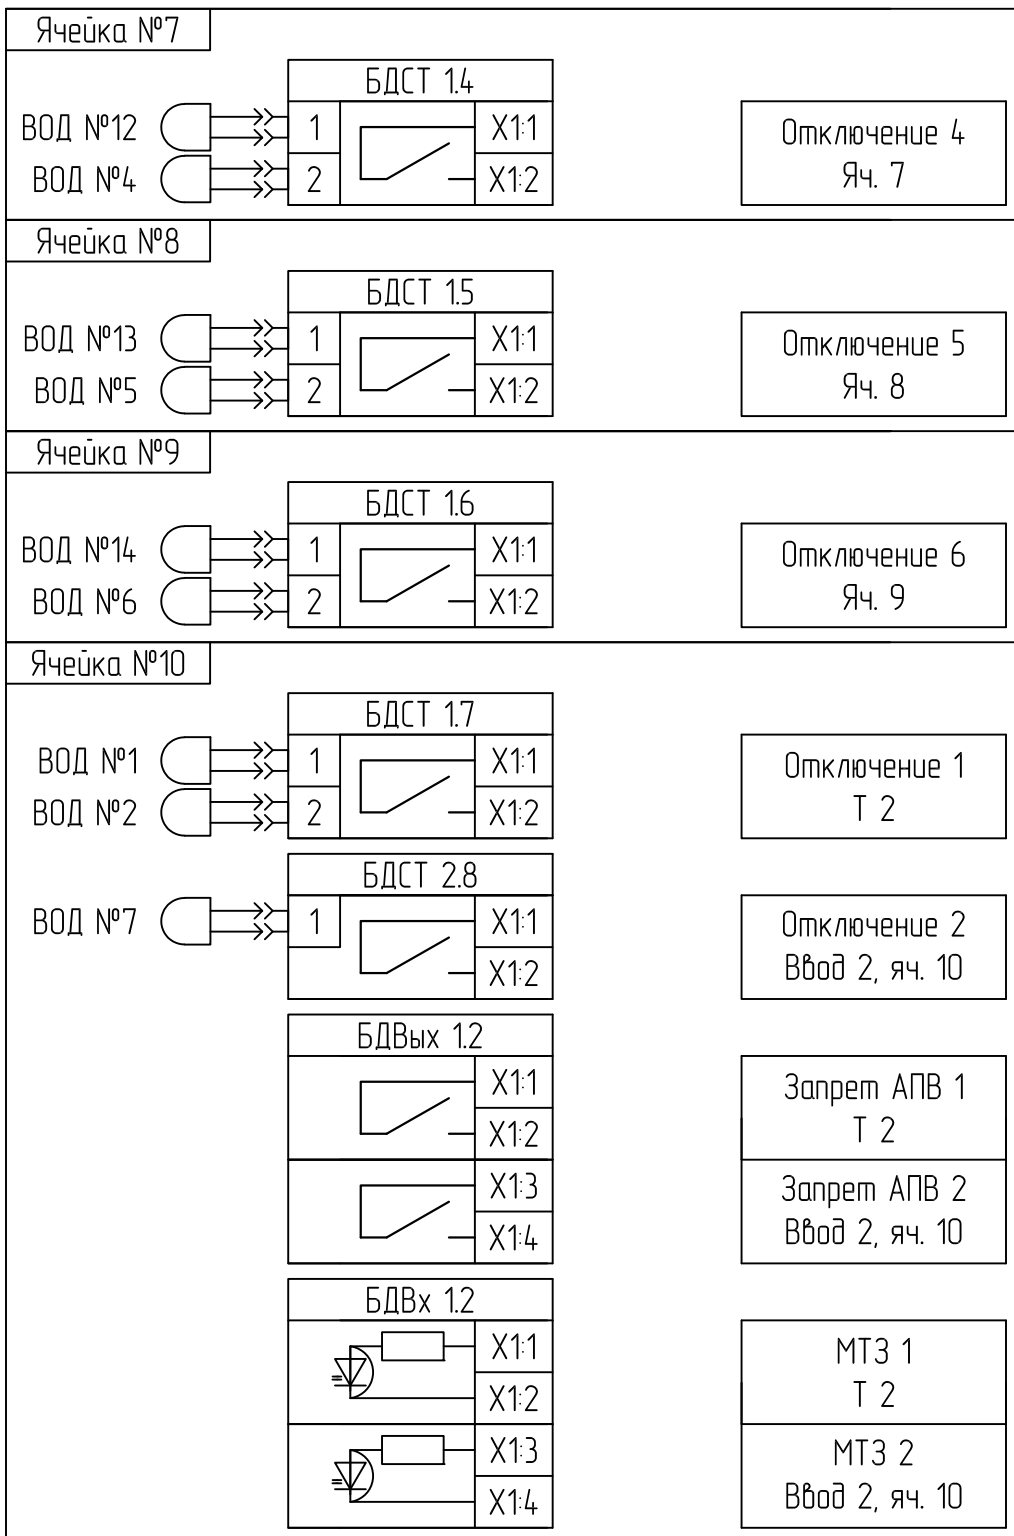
Ячейка №7

БДСТ 1.4

ВОД №12
ВОД №4

1
2

X1:1
X1:2

Отключение 4
Яч. 7

Ячейка №8

БДСТ 1.5

ВОД №13
ВОД №5

1
2

X1:1
X1:2

Отключение 5
Яч. 8

Ячейка №9

БДСТ 1.6

ВОД №14
ВОД №6

1
2

X1:1
X1:2

Отключение 6
Яч. 9

Ячейка №10

БДСТ 1.7

ВОД №1
ВОД №2

1
2

X1:1
X1:2

Отключение 1
Т 2

БДСТ 2.8

ВОД №7

1

X1:1
X1:2

Отключение 2
Ввод 2, яч. 10

БДВых 1.2

X1:1
X1:2
X1:3
X1:4

Запрет АПВ 1
Т 2

Запрет АПВ 2
Ввод 2, яч. 10

БДВх 1.2

X1:1
X1:2
X1:3
X1:4

МТЗ 1
Т 2

МТЗ 2
Ввод 2, яч. 10